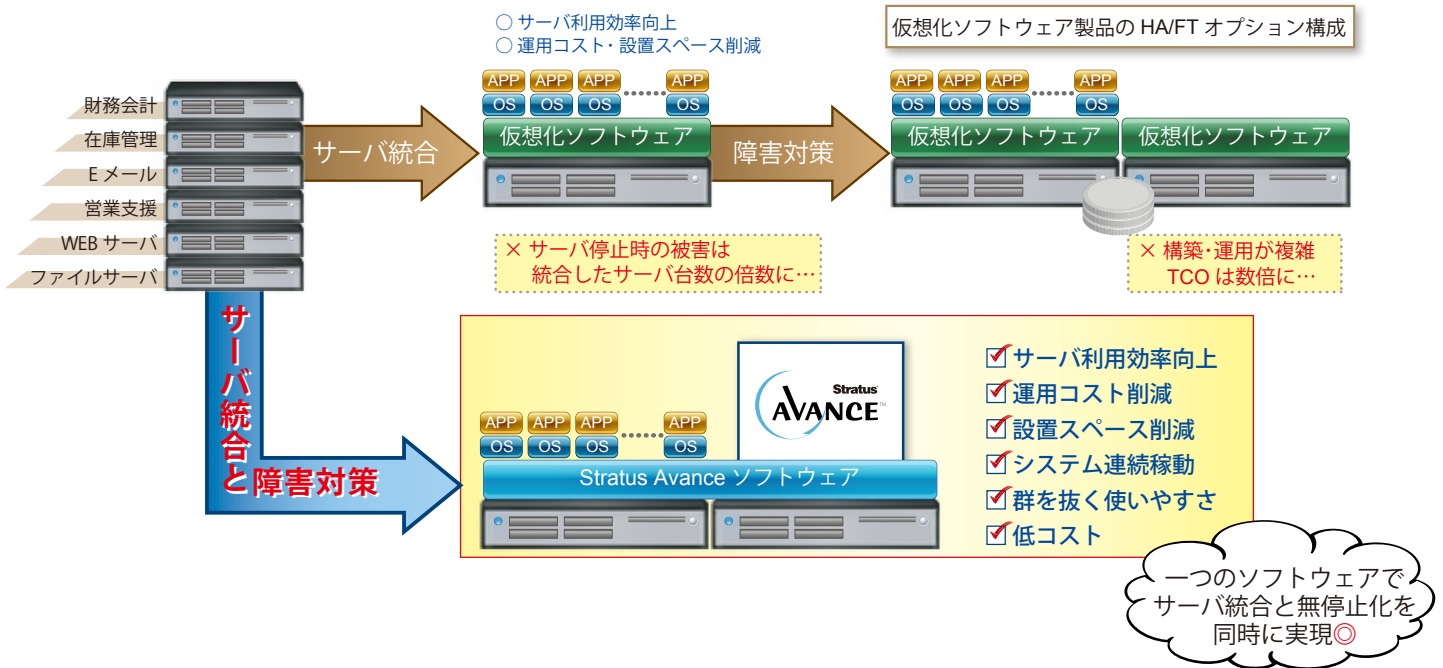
○ サーバ利用効率向上
○ 運用コスト・設置スペース削減

仮想化ソフトウェア製品の HA/FT オプション構成

財務会計
在庫管理
E メール
営業支援
WEB サーバ
ファイルサーバ

サーバ統合

APP APP APP APP
OS OS OS OS
仮想化ソフトウェア

障害対策

APP APP APP APP
OS OS OS OS
仮想化ソフトウェア
仮想化ソフトウェア

× サーバ停止時の被害は
統合したサーバ台数の倍数に…

× 構築・運用が複雑
TCO は数倍に…

サーバ統合と障害対策

Stratus
AVANCE™

APP APP APP APP
OS OS OS OS
Stratus Avance ソフトウェア

☑サーバ利用効率向上
☑運用コスト削減
☑設置スペース削減
☑システム連続稼動
☑群を抜く使いやすさ
☑低コスト

一つのソフトウェアで
サーバ統合と無停止化を
同時に実現◎